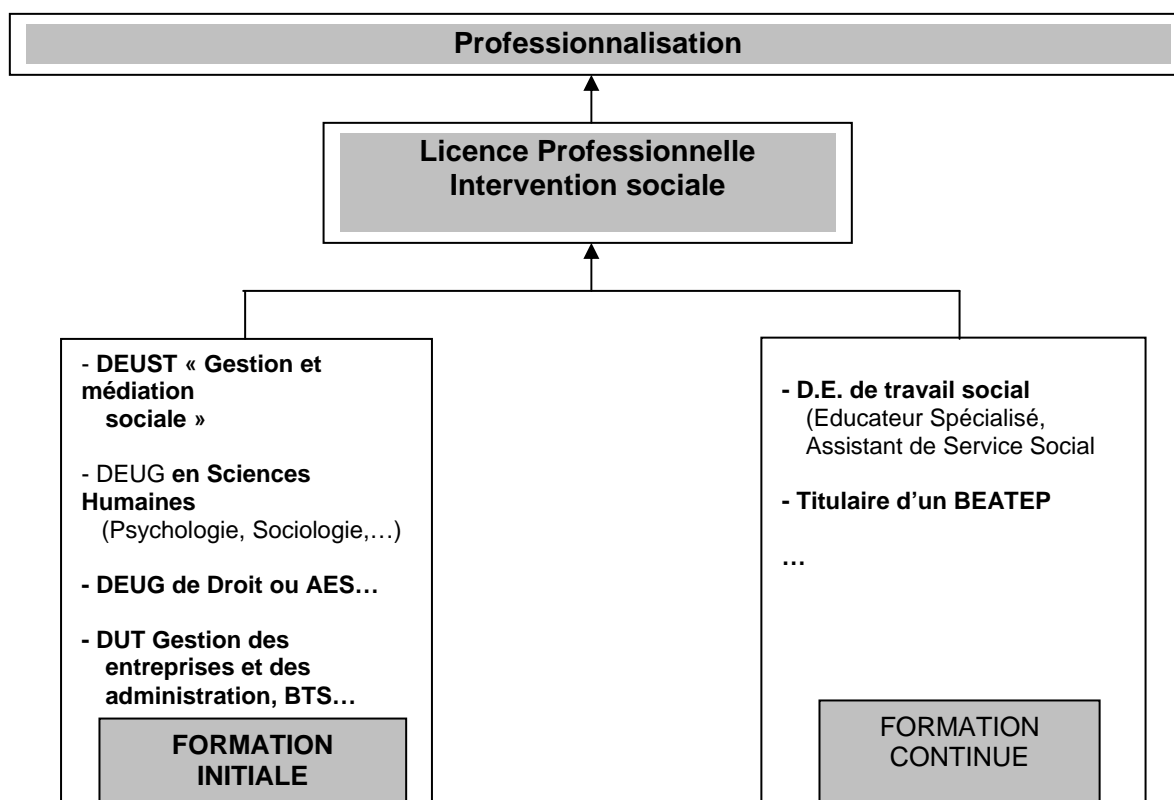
Professionnalisation

Licence Professionnelle
Intervention sociale

- DEUST « Gestion et médiation sociale »

- DEUG en Sciences Humaines (Psychologie, Sociologie,…)

- DEUG de Droit ou AES…

- DUT Gestion des entreprises et des administration, BTS…

FORMATION INITIALE

- D.E. de travail social (Educateur Spécialisé, Assistant de Service Social

- Titulaire d'un BEATEP

…

FORMATION CONTINUE